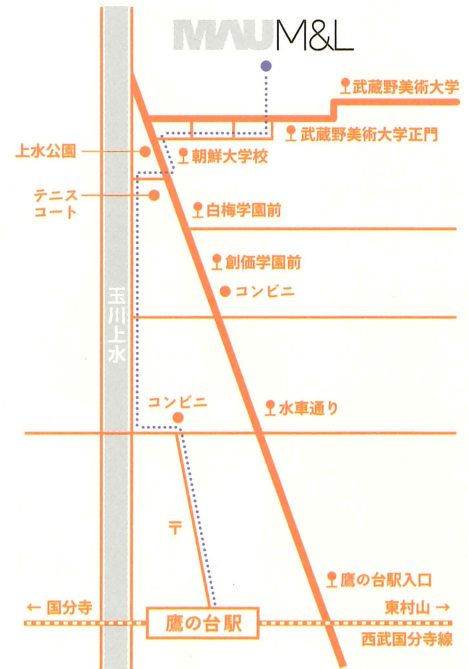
MAU M&L

武蔵野美術大学

武蔵野美術大学正門

上水公園

朝鮮大学校

テニスコート

白梅学園前

創価学園前

コンビニ

玉川上水

コンビニ

水車通り

〒

鷹の台駅入口

← 国分寺

鷹の台駅

東村山 →

西武国分寺線